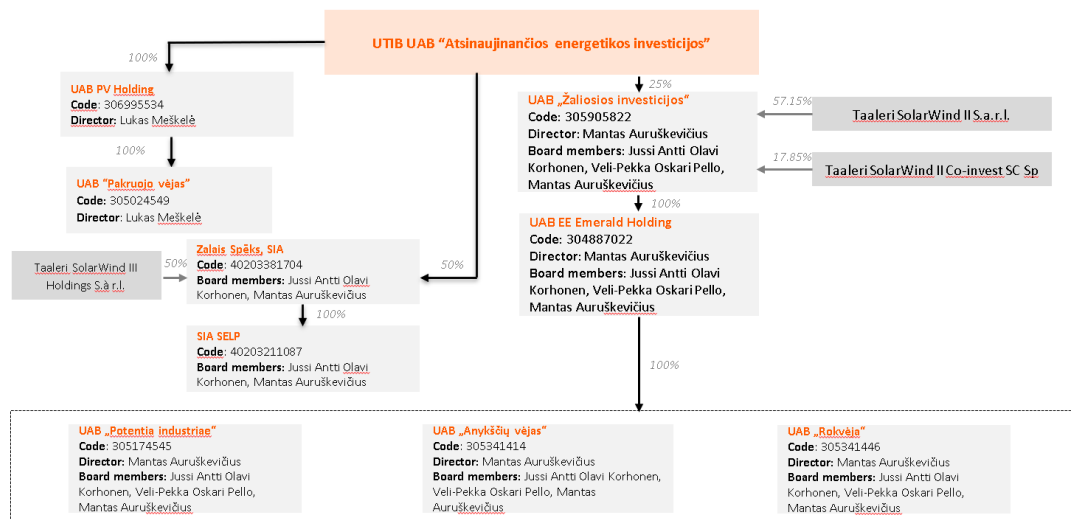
UTIB UAB "Atsinaujinančios energetikos investicijos"

100%

UAB PV Holding
Code: 306995534
Director: Lukas Meškelė

100%

UAB "Pakruojo vėjas"
Code: 305024549
Director: Lukas Meškelė

Taaleri SolarWind III Holdings S.à r.l.

50%

Zalais Spēks, SIA
Code: 40203381704
Board members: Jussi Antti Olavi Korhonen, Mantas Auruškevičius

50%

100%

SIA SELP
Code: 40203211087
Board members: Jussi Antti Olavi Korhonen, Mantas Auruškevičius

25%

UAB „Žaliosios investicijos"
Code: 305905822
Director: Mantas Auruškevičius
Board members: Jussi Antti Olavi Korhonen, Veli-Pekka Oskari Pello, Mantas Auruškevičius

57.15%

Taaleri SolarWind II S.a.r.l.

17.85%

Taaleri SolarWind II Co-invest SC Sp

100%

UAB EE Emerald Holding
Code: 304887022
Director: Mantas Auruškevičius
Board members: Jussi Antti Olavi Korhonen, Veli-Pekka Oskari Pello, Mantas Auruškevičius

100%

UAB „Potentia industriae"
Code: 305174545
Director: Mantas Auruškevičius
Board members: Jussi Antti Olavi Korhonen, Veli-Pekka Oskari Pello, Mantas Auruškevičius

UAB „Anykščių vėjas"
Code: 305341414
Director: Mantas Auruškevičius
Board members: Jussi Antti Olavi Korhonen, Veli-Pekka Oskari Pello, Mantas Auruškevičius

UAB „Rokvėja"
Code: 305341446
Director: Mantas Auruškevičius
Board members: Jussi Antti Olavi Korhonen, Veli-Pekka Oskari Pello, Mantas Auruškevičius